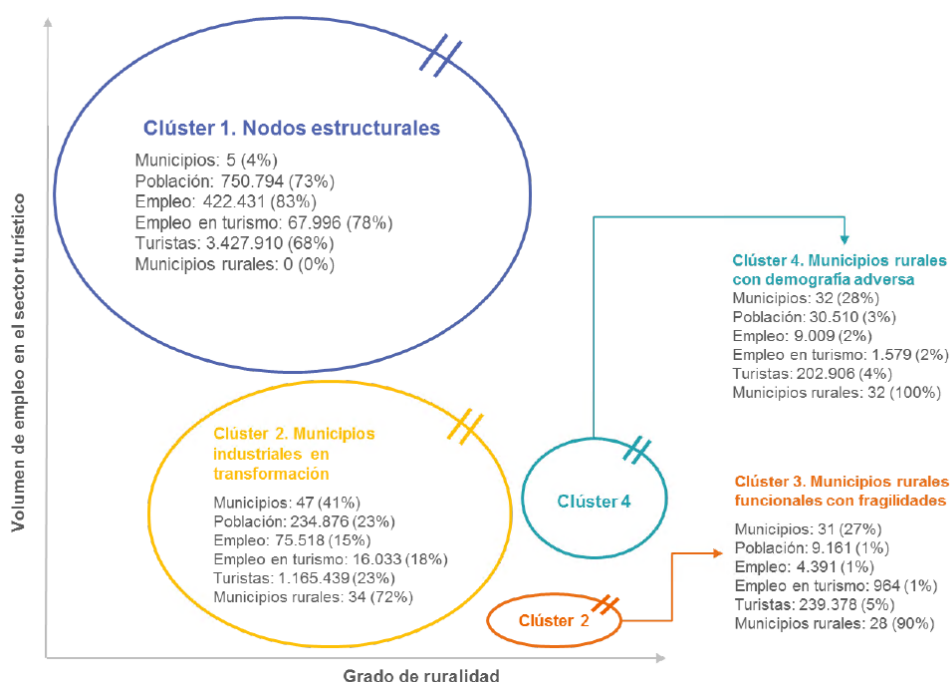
Volumen de empleo en el sector turístico

Clúster 1. Nodos estructurales
Municipios: 5 (4%)
Población: 750.794 (73%)
Empleo: 422.431 (83%)
Empleo en turismo: 67.996 (78%)
Turistas: 3.427.910 (68%)
Municipios rurales: 0 (0%)

Clúster 4. Municipios rurales con demografía adversa
Municipios: 32 (28%)
Población: 30.510 (3%)
Empleo: 9.009 (2%)
Empleo en turismo: 1.579 (2%)
Turistas: 202.906 (4%)
Municipios rurales: 32 (100%)

Clúster 2. Municipios industriales en transformación
Municipios: 47 (41%)
Población: 234.876 (23%)
Empleo: 75.518 (15%)
Empleo en turismo: 16.033 (18%)
Turistas: 1.165.439 (23%)
Municipios rurales: 34 (72%)

Clúster 4

Clúster 3. Municipios rurales funcionales con fragilidades
Municipios: 31 (27%)
Población: 9.161 (1%)
Empleo: 4.391 (1%)
Empleo en turismo: 964 (1%)
Turistas: 239.378 (5%)
Municipios rurales: 28 (90%)

Clúster 2

Grado de ruralidad